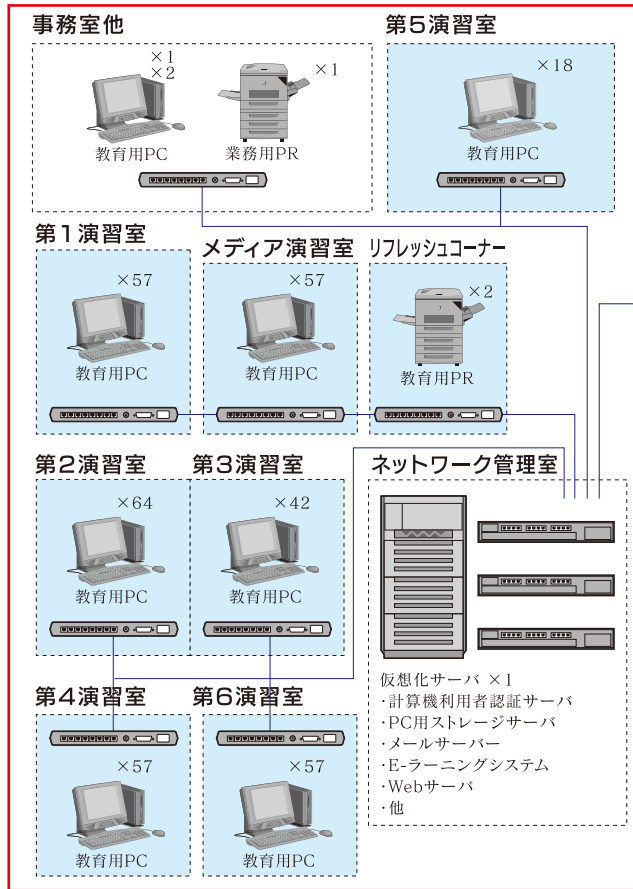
事務室他

×1
×2

教育用PC

×1

業務用PR

第5演習室

×18

教育用PC

第1演習室

×57

教育用PC

メディア演習室

×57

教育用PC

リフレッシュコーナー

×2

教育用PR

第2演習室

×64

教育用PC

第3演習室

×42

教育用PC

ネットワーク管理室

仮想化サーバ ×1
・計算機利用者認証サーバ
・PC用ストレージサーバ
・メールサーバー
・E-ラーニングシステム
・Webサーバ
・他

第4演習室

×57

教育用PC

第6演習室

×57

教育用PC